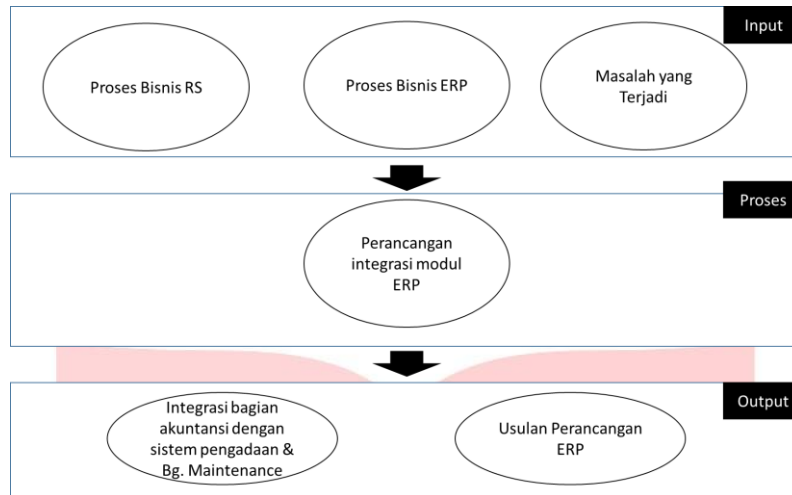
Input

Proses Bisnis RS

Proses Bisnis ERP

Masalah yang Terjadi

Proses

Perancangan integrasi modul ERP

Output

Integrasi bagian akuntansi dengan sistem pengadaan & Bg. Maintenance

Usulan Perancangan ERP